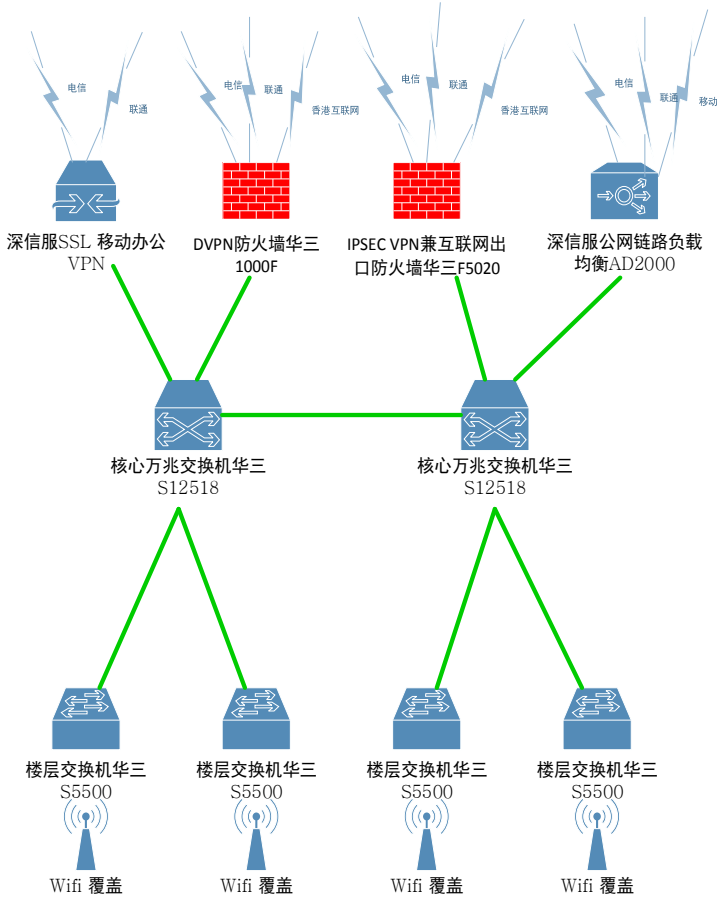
电信
联通

电信
联通
香港互联网

电信
联通
香港互联网

电信
联通
移动

深信服SSL 移动办公 VPN

DVPN防火墙华三 1000F

IPSEC VPN兼互联网出口防火墙华三F5020

深信服公网链路负载均衡AD2000

核心万兆交换机华三 S12518

核心万兆交换机华三 S12518

楼层交换机华三 S5500

楼层交换机华三 S5500

楼层交换机华三 S5500

楼层交换机华三 S5500

Wifi 覆盖

Wifi 覆盖

Wifi 覆盖

Wifi 覆盖